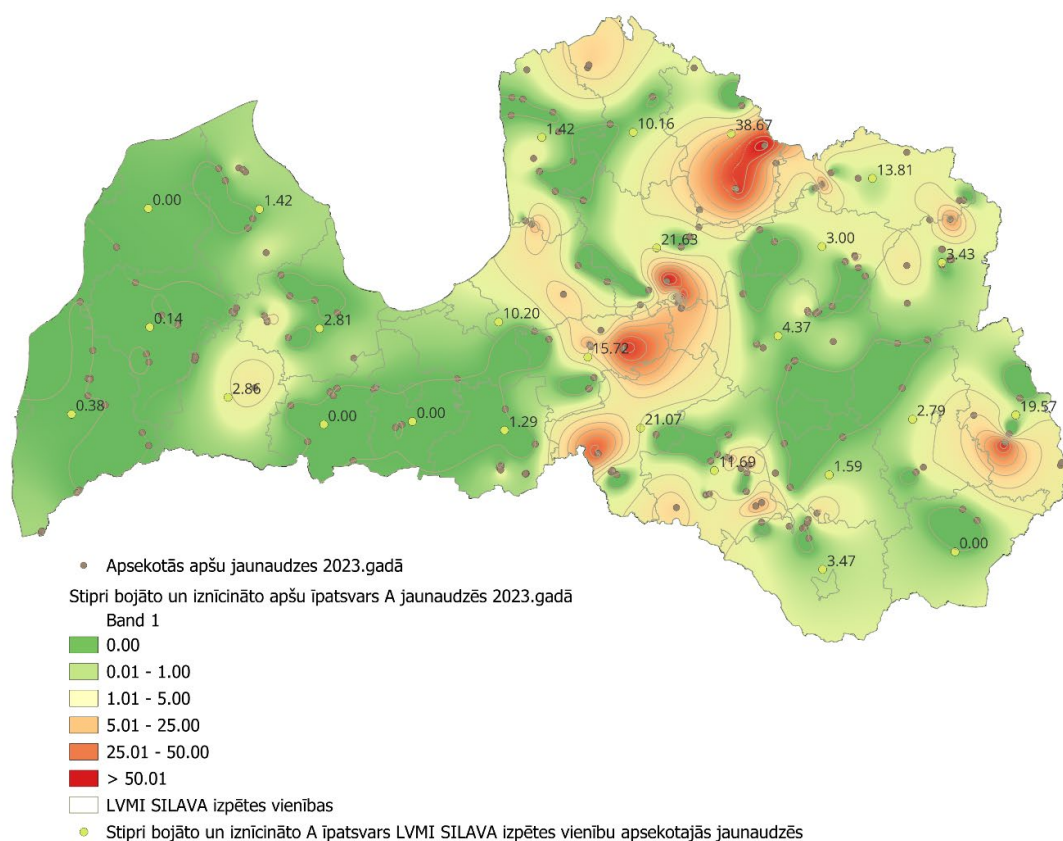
1.42
10.16
38.67
13.81
0.00
1.42
21.63
3.00
3.43
0.14
2.81
10.20
15.72
4.37
2.86
0.38
0.00
0.00
1.29
21.07
2.79
19.57
11.69
1.59
0.00
3.47

Apsekotās apšu jaunaudzes 2023.gadā
Stipri bojāto un iznīcināto apšu īpatsvars A jaunaudzēs 2023.gadā
Band 1
0.00
0.01 - 1.00
1.01 - 5.00
5.01 - 25.00
25.01 - 50.00
> 50.01
LVMI SILAVA izpētes vienības
Stipri bojāto un iznīcināto A īpatsvars LVMI SILAVA izpētes vienību apsekotajās jaunaudzēs